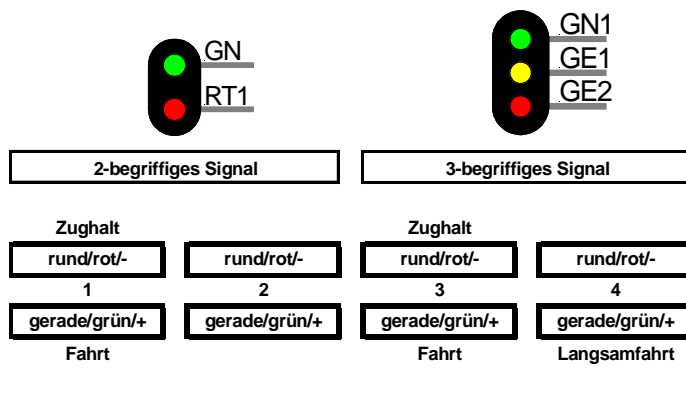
GN
RT1

GN1
GE1
GE2

2-begriffiges Signal

3-begriffiges Signal

Zughalt
rund/rot/-
1
gerade/grün/+
Fahrt

rund/rot/-
2
gerade/grün/+

Zughalt
rund/rot/-
3
gerade/grün/+
Fahrt

rund/rot/-
4
gerade/grün/+
Langsamfahrt